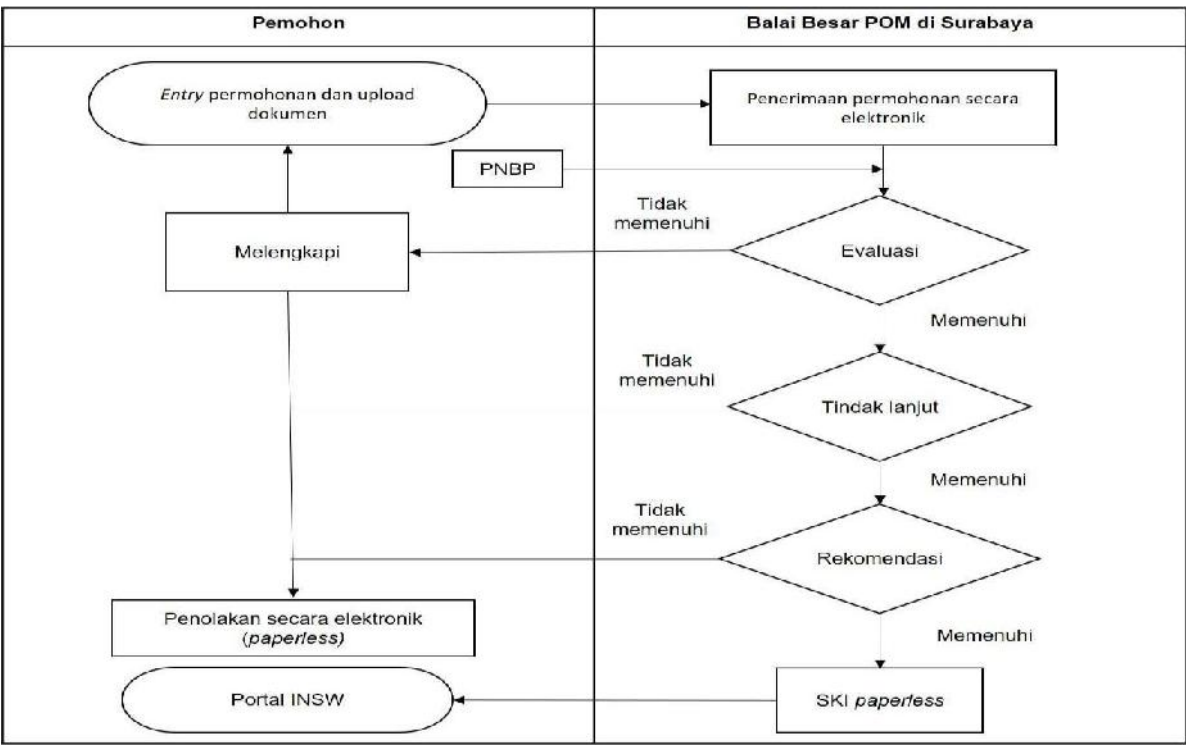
| Pemohon | Balai Besar POM di Surabaya |
|---|---|

*Entry* permohonan dan upload dokumen

Penerimaan permohonan secara elektronik

PNBP

Tidak memenuhi

Melengkapi

Evaluasi

Memenuhi

Tidak memenuhi

Tindak lanjut

Memenuhi

Tidak memenuhi

Rekomendasi

Penolakan secara elektronik (*paperless*)

Memenuhi

Portal INSW

SKI *paperless*